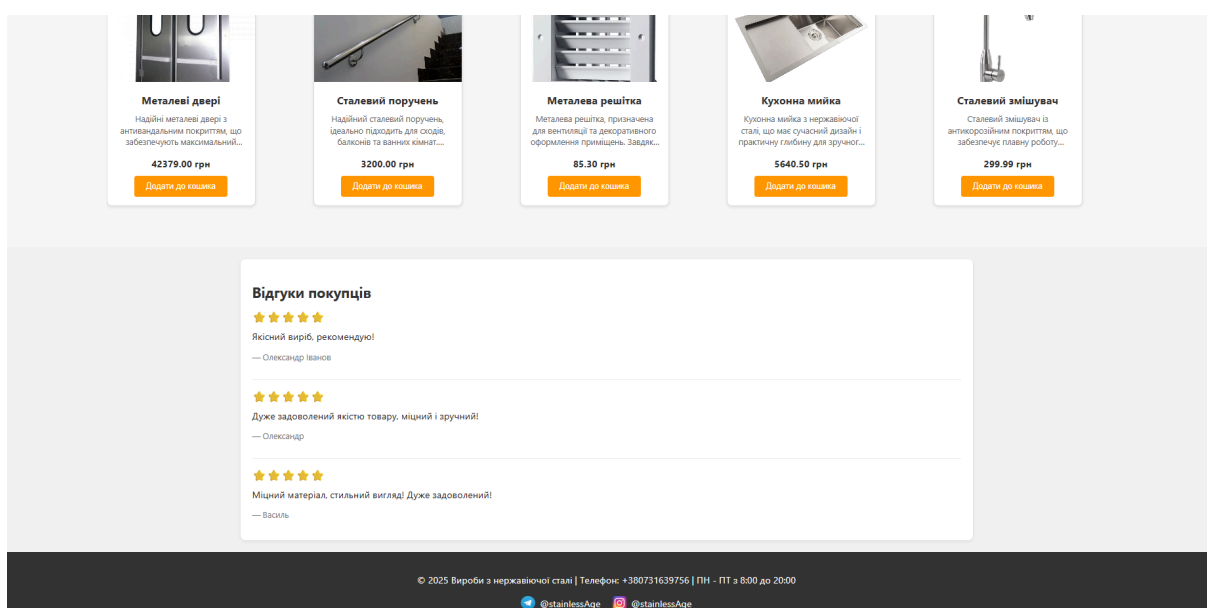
Металеві двері
Надійні металеві двері з антивандальним покриттям, що забезпечують максимальний...
42379.00 грн
Додати до кошика

Сталевий поручень
Надійний сталевий поручень, ідеально підходить для сходів, балконів та ванних кімнат....
3200.00 грн
Додати до кошика

Металева решітка
Металева решітка, призначена для вентиляції та декоративного оформлення приміщень. Завдяк...
85.30 грн
Додати до кошика

Кухонна мийка
Кухонна мийка з нержавіючої сталі, що має сучасний дизайн і практичну глибину для зручног...
5640.50 грн
Додати до кошика

Сталевий змішувач
Сталевий змішувач із антикорозійним покриттям, що забезпечує плавну роботу...
299.99 грн
Додати до кошика

Відгуки покупців

Якісний виріб, рекомендую!
— Олександр Іванов

Дуже задоволений якістю товару, міцний і зручний!
— Олександр

Міцний матеріал, стильний вигляд! Дуже задоволений!
— Василь

© 2025 Вироби з нержавіючої сталі | Телефон: +380731639756 | ПН - ПТ з 8:00 до 20:00

@stainlessAge @stainlessAge